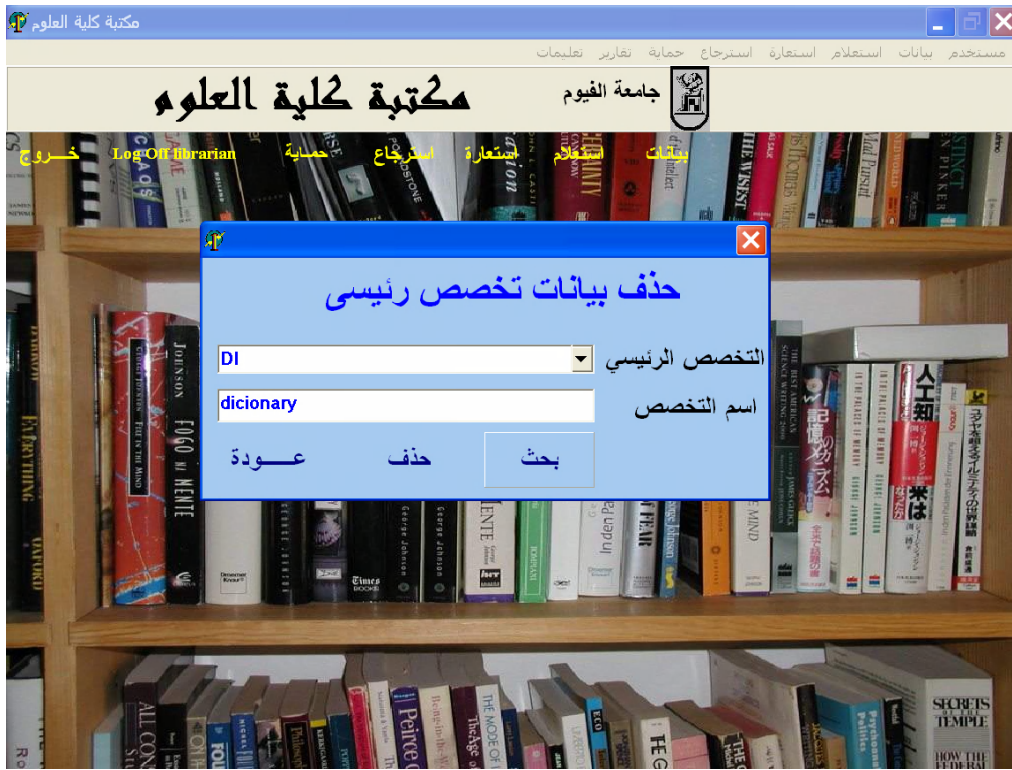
مكتبة كلية العلوم

مستخدم بيانات استعلام استعارة استرجاع حماية تقارير تعليمات

جامعة الفيوم

مكتبة كلية العلوم

بيانات استعلام استعارة استرجاع حماية Log Off librarian خـــروج

حذف بيانات تخصص رئيسى

التخصص الرئيسي DI

اسم التخصص dicionary

بحث حذف عـــودة